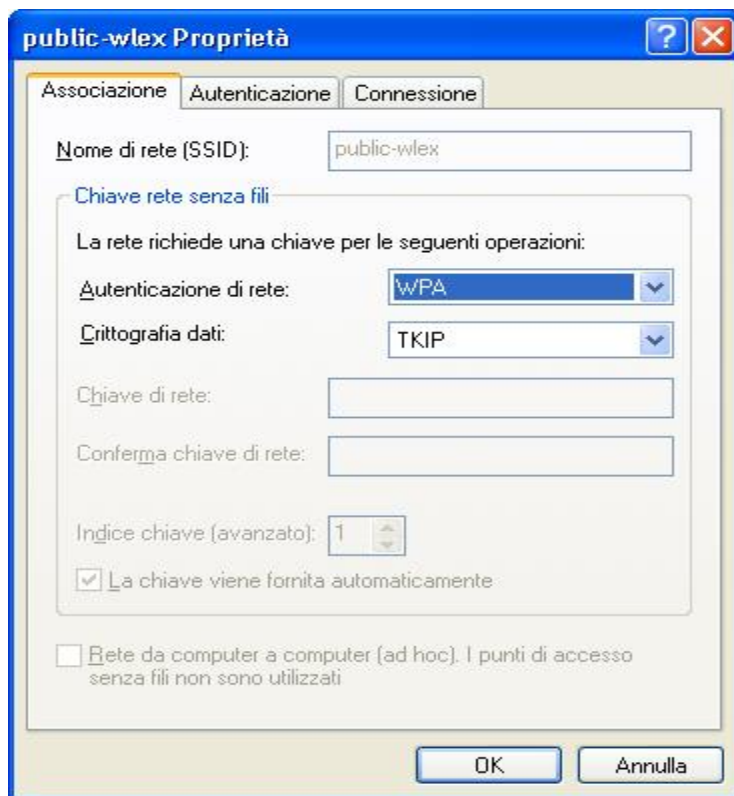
public-wlex Proprietà

Associazione | Autenticazione | Connessione

Nome di rete (SSID): public-wlex

Chiave rete senza fili

La rete richiede una chiave per le seguenti operazioni:

Autenticazione di rete: WPA

Crittografia dati: TKIP

Chiave di rete:

Conferma chiave di rete:

Indice chiave (avanzato): 1

La chiave viene fornita automaticamente

Rete da computer a computer (ad hoc). I punti di accesso senza fili non sono utilizzati

OK Annulla